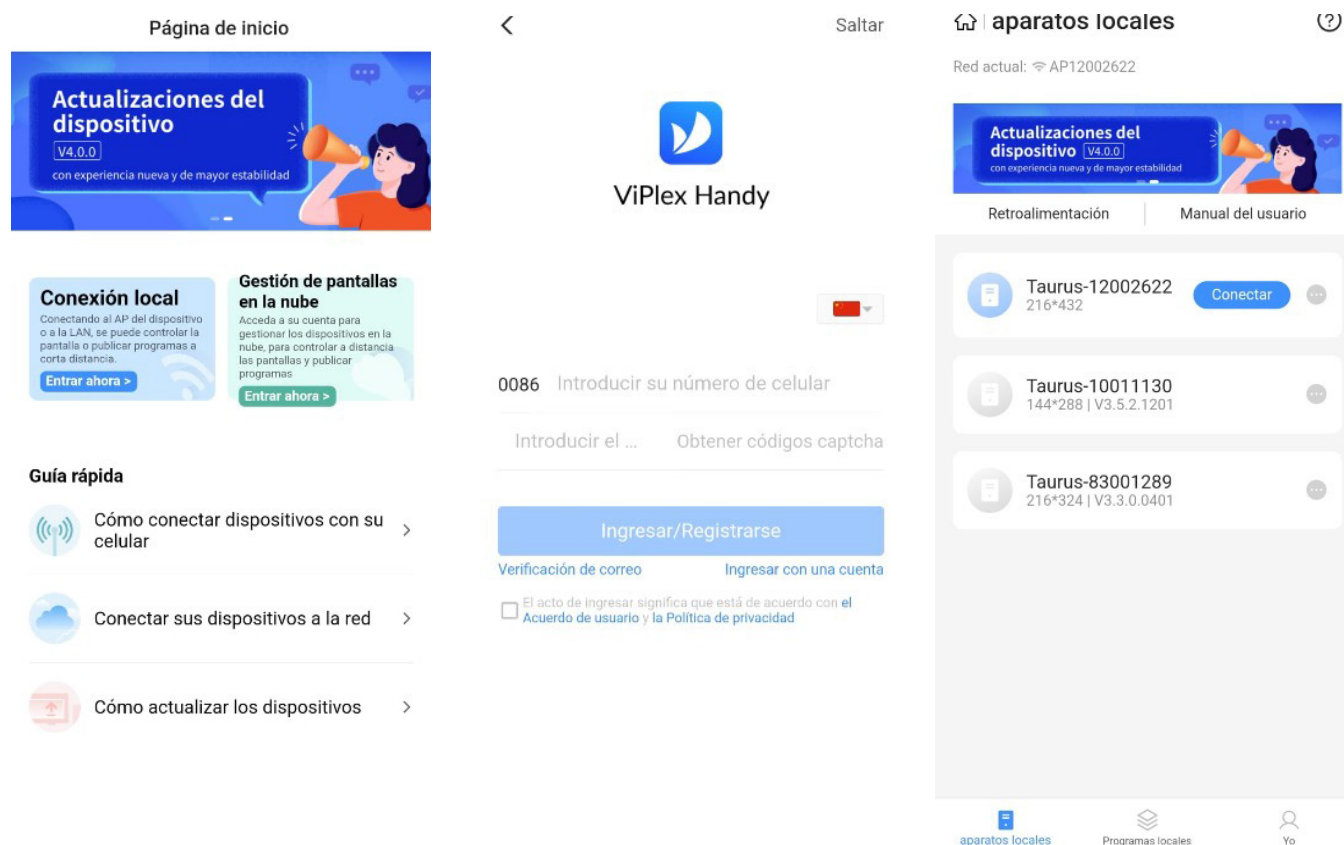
Página de inicio

Actualizaciones del dispositivo
V4.0.0
con experiencia nueva y de mayor estabilidad

Conexión local
Conectando al AP del dispositivo o a la LAN, se puede controlar la pantalla o publicar programas a corta distancia.
Entrar ahora >

Gestión de pantallas en la nube
Acceda a su cuenta para gestionar los dispositivos en la nube, para controlar a distancia las pantallas y publicar programas
Entrar ahora >

Guía rápida

Cómo conectar dispositivos con su celular >

Conectar sus dispositivos a la red >

Cómo actualizar los dispositivos >

<
Saltar

ViPlex Handy

0086 Introducir su número de celular

Introducir el ... Obtener códigos captcha

Ingresar/Registrarse

Verificación de correo
Ingresar con una cuenta

El acto de ingresar significa que está de acuerdo con el Acuerdo de usuario y la Política de privacidad

aparatos locales
(?)

Red actual: AP12002622

Actualizaciones del dispositivo V4.0.0
con experiencia nueva y de mayor estabilidad

Retroalimentación
Manual del usuario

Taurus-12002622
216*432
Conectar

Taurus-10011130
144*288 | V3.5.2.1201

Taurus-83001289
216*324 | V3.3.0.0401

aparatos locales
Programas locales
Yo